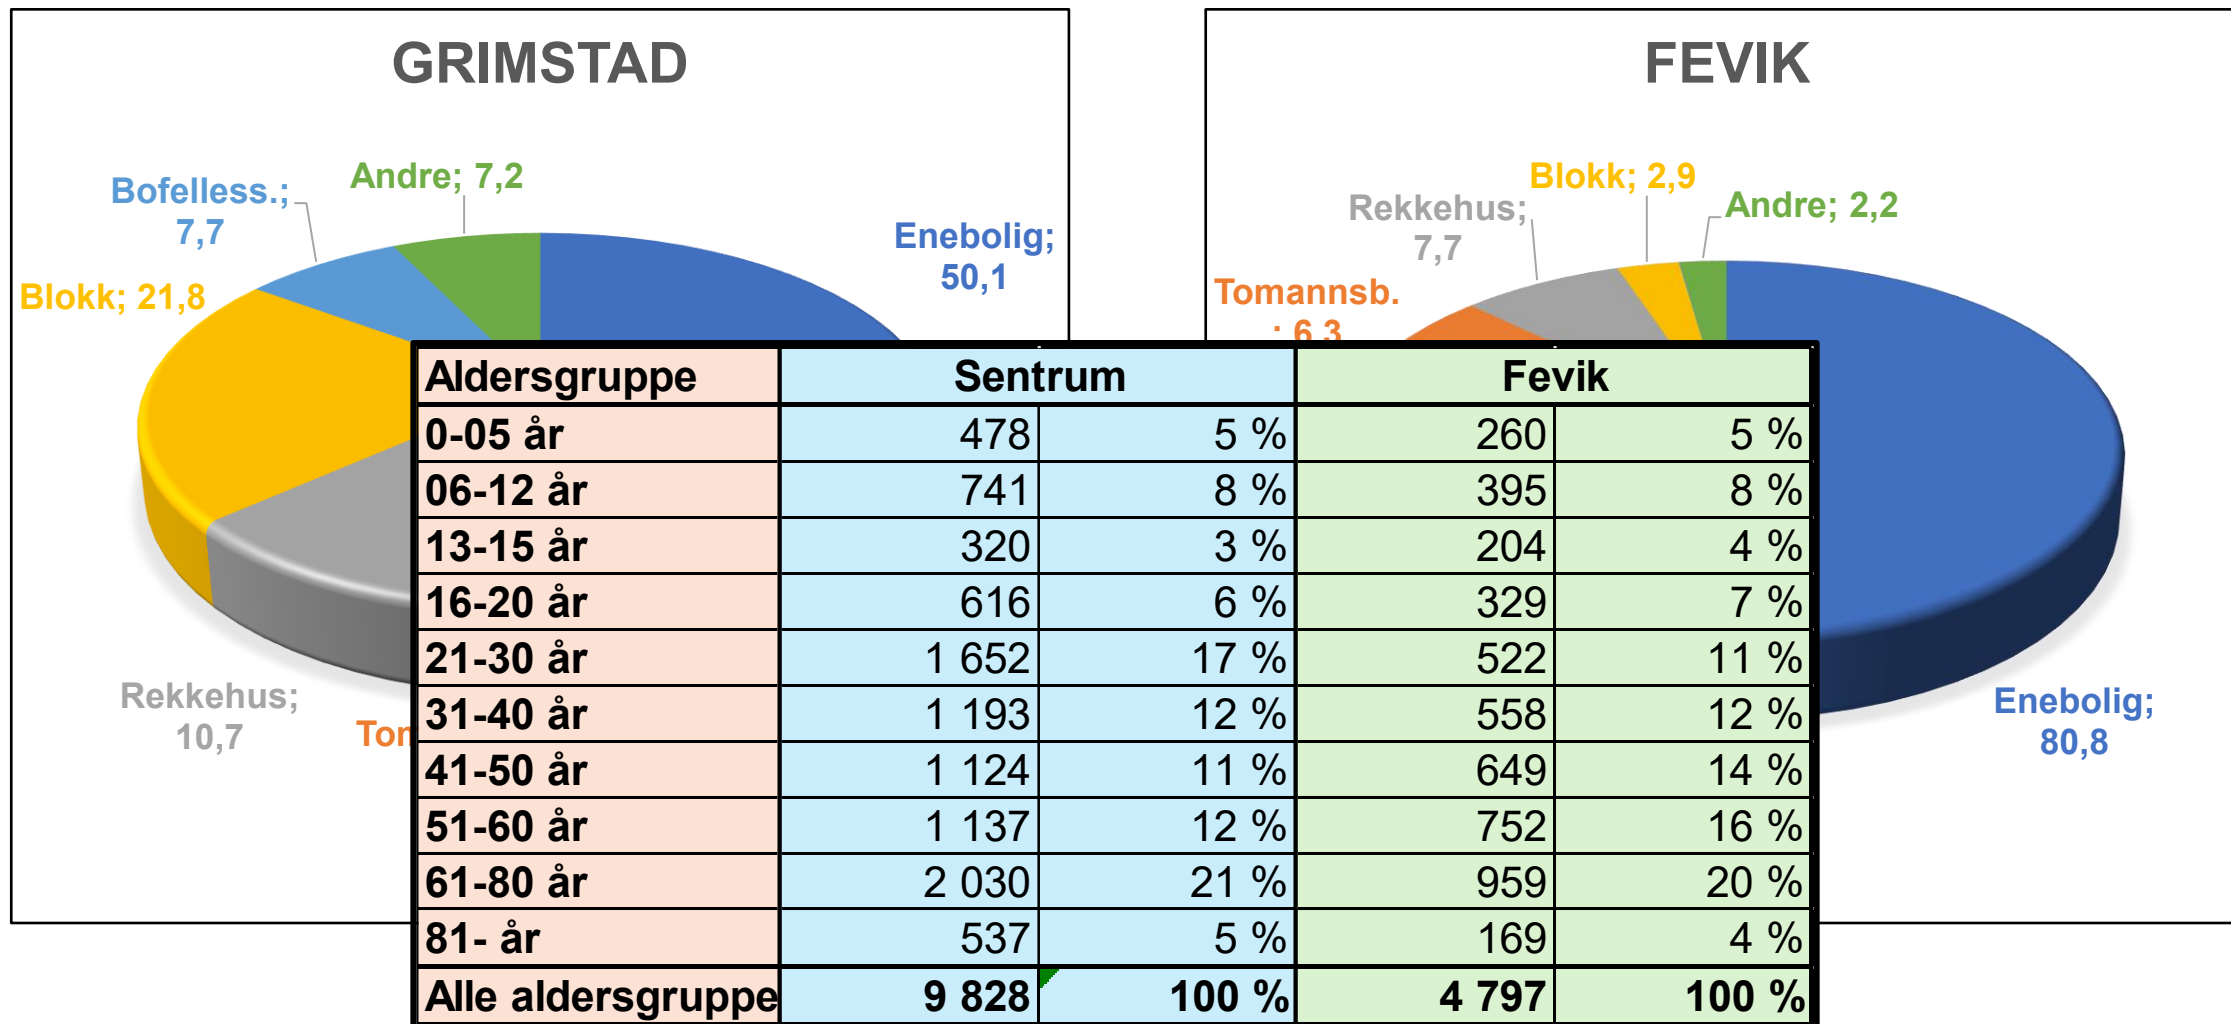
GRIMSTAD

Bofelless.; 7,7
Andre; 7,2
Enebolig; 50,1
Blokk; 21,8
Rekkehus; 10,7
Tor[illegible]

FEVIK

Blokk; 2,9
Rekkehus; 7,7
Andre; 2,2
Tomannsb. ; 6,3
Enebolig; 80,8

| Aldersgruppe | Sentrum | | Fevik | |
|---|---|---|---|---|
| 0-05 år | 478 | 5 % | 260 | 5 % |
| 06-12 år | 741 | 8 % | 395 | 8 % |
| 13-15 år | 320 | 3 % | 204 | 4 % |
| 16-20 år | 616 | 6 % | 329 | 7 % |
| 21-30 år | 1 652 | 17 % | 522 | 11 % |
| 31-40 år | 1 193 | 12 % | 558 | 12 % |
| 41-50 år | 1 124 | 11 % | 649 | 14 % |
| 51-60 år | 1 137 | 12 % | 752 | 16 % |
| 61-80 år | 2 030 | 21 % | 959 | 20 % |
| 81- år | 537 | 5 % | 169 | 4 % |
| Alle aldersgruppe | 9 828 | 100 % | 4 797 | 100 % |